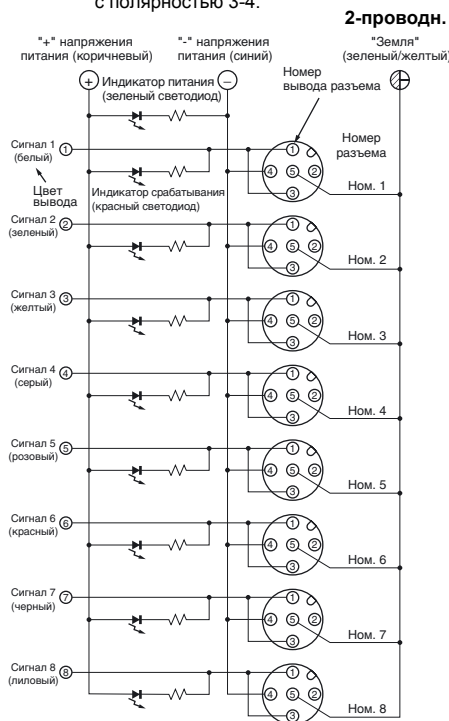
с полярностью 3-4.

2-проводн.

"+" напряжения питания (коричневый)

"-" напряжения питания (синий)

"Земля" (зеленый/желтый)

Индикатор питания (зеленый светодиод)

Номер вывода разъема

Номер разъема

Сигнал 1 (белый)

Цвет вывода

Индикатор срабатывания (красный светодиод)

Ном. 1

Сигнал 2 (зеленый)

Ном. 2

Сигнал 3 (желтый)

Ном. 3

Сигнал 4 (серый)

Ном. 4

Сигнал 5 (розовый)

Ном. 5

Сигнал 6 (красный)

Ном. 6

Сигнал 7 (черный)

Ном. 7

Сигнал 8 (лиловый)

Ном. 8